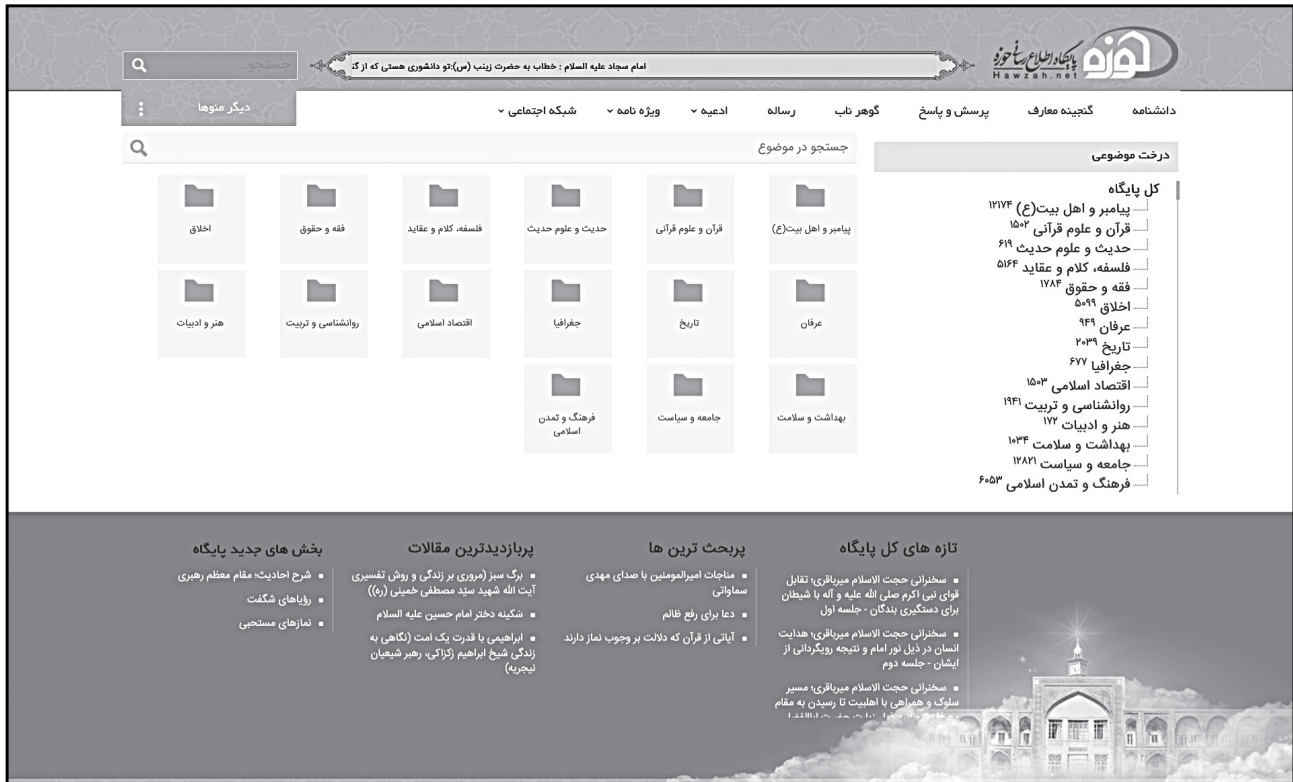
حوزه پایگاه اطلاع رسانی حوزه Hawzah.net

امام سجاد علیه السلام : خطاب به حضرت زینب (س):تو دانشوری هستی که از گ

جستجو...

دانشنامه گنجینه معارف پرسش و پاسخ گوهر ناب رساله ادعیه ویژه نامه شبکه اجتماعی دیگر منوها

درخت موضوعی

کل پایگاه
پیامبر و اهل بیت(ع) ۱۲۱۷۴
قرآن و علوم قرآنی ۱۵۰۲
حدیث و علوم حدیث ۶۱۹
فلسفه، کلام و عقاید ۵۱۶۴
فقه و حقوق ۱۷۸۴
اخلاق ۵۰۹۹
عرفان ۹۴۹
تاریخ ۲۰۳۹
جغرافیا ۶۷۷
اقتصاد اسلامی ۱۵۰۳
روانشناسی و تربیت ۱۹۴۱
هنر و ادبیات ۱۷۲
بهداشت و سلامت ۱۰۳۴
جامعه و سیاست ۱۲۸۲۱
فرهنگ و تمدن اسلامی ۶۰۵۳

جستجو در موضوع

پیامبر و اهل بیت(ع) قرآن و علوم قرآنی حدیث و علوم حدیث فلسفه، کلام و عقاید فقه و حقوق اخلاق

عرفان تاریخ جغرافیا اقتصاد اسلامی روانشناسی و تربیت هنر و ادبیات

بهداشت و سلامت جامعه و سیاست فرهنگ و تمدن اسلامی

تازه های کل پایگاه
▪ سخنرانی حجت الاسلام میرباقری؛ تقابل قوای نبی اکرم صلی الله علیه و آله با شیطان برای دستگیری بندگان - جلسه اول
▪ سخنرانی حجت الاسلام میرباقری؛ هدایت انسان در ذیل نور امام و نتیجه رویگردانی از ایشان - جلسه دوم
▪ سخنرانی حجت الاسلام میرباقری؛ مسیر سلوک و همراهی با اهلبیت تا رسیدن به مقام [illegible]

پربحث ترین ها
▪ مناجات امیرالمومنین با صدای مهدی سماواتی
▪ دعا برای رفع ظالم
▪ آیاتی از قرآن که دلالت بر وجوب نماز دارند

پربازدیدترین مقالات
▪ برگ سبز (مروری بر زندگی و روش تفسیری آیت الله شهید سید مصطفی خمینی (ره))
▪ شکینه دختر امام حسین علیه السلام
▪ ابراهیمی با قدرت یک امت (نگاهی به زندگی شیخ ابراهیم زکزاکی، رهبر شیعیان نیجریه)

بخش های جدید پایگاه
▪ شرح احادیث؛ مقام معظم رهبری
▪ رؤیاهای شگفت
▪ نمازهای مستحبی